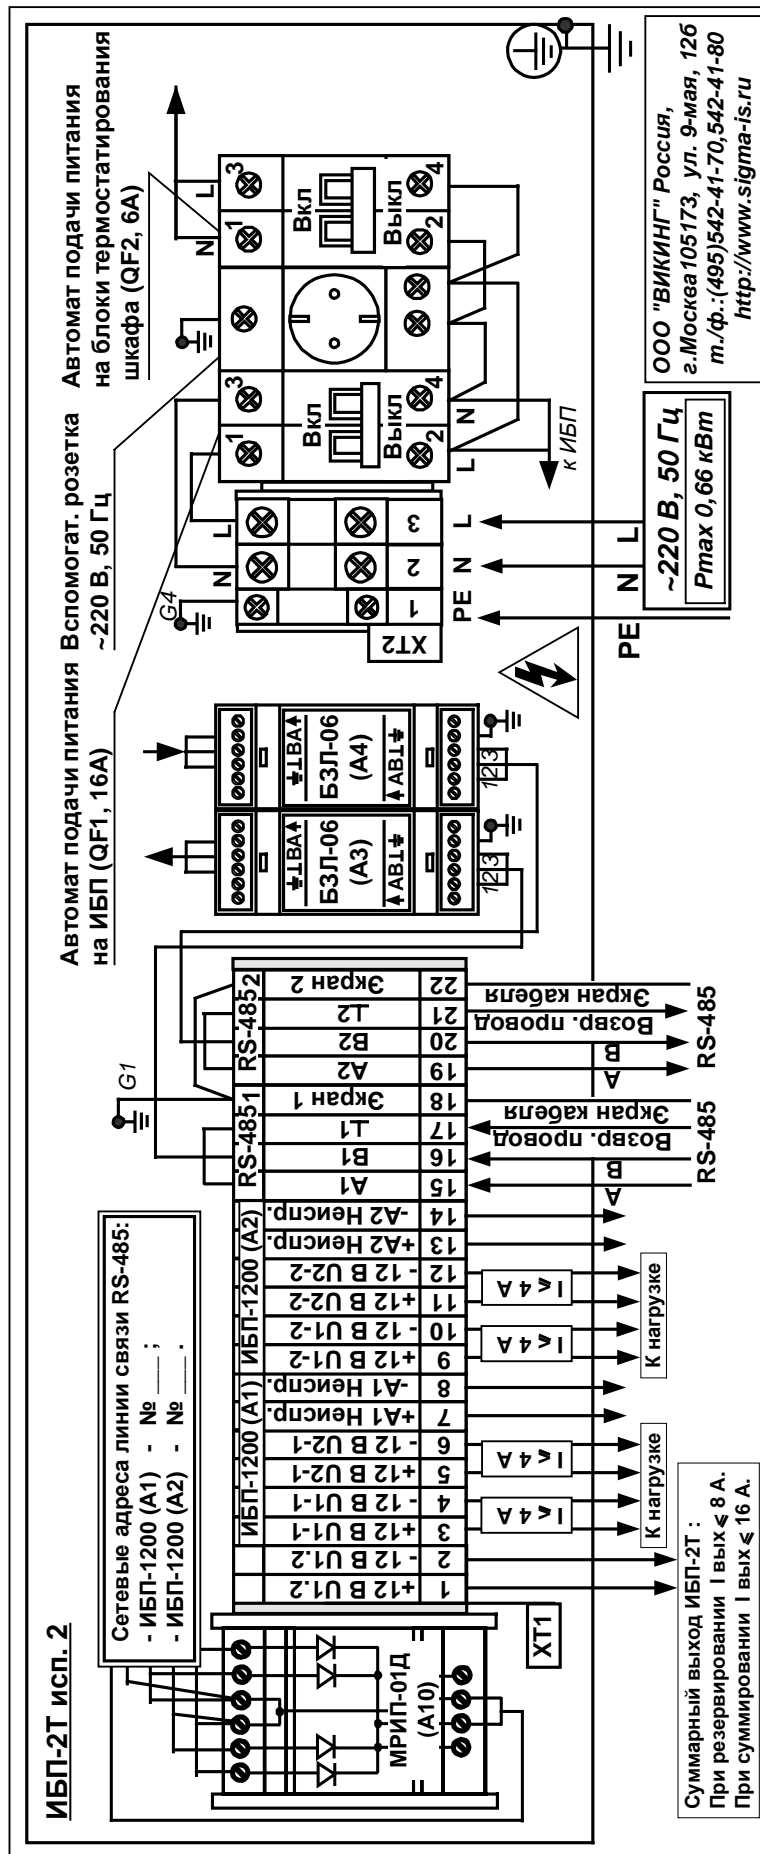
ИБП-2Т исп. 2

Сетевые адреса линии связи RS-485:
- ИБП-1200 (А1) - № ___ ;
- ИБП-1200 (А2) - № ___ .

Автомат подачи питания на ИБП (QF1, 16А)

Вспомогат. розетка ~220 В, 50 Гц

Автомат подачи питания на блоки термостатирования шкафа (QF2, 6А)

МРИП-01Д (А10)

ХТ1

| 1 | 2 | 3 | 4 | 5 | 6 | 7 | 8 | 9 | 10 | 11 | 12 | 13 | 14 | 15 | 16 | 17 | 18 | 19 | 20 | 21 | 22 |
|---|---|---|---|---|---|---|---|---|---|---|---|---|---|---|---|---|---|---|---|---|---|
| +12 В U1.2 | - 12 В U1.2 | +12 В U1-1 | - 12 В U1-1 | +12 В U2-1 | - 12 В U2-1 | +А1 Неиспр. | -А1 Неиспр. | +12 В U1-2 | - 12 В U1-2 | +12 В U2-2 | - 12 В U2-2 | +А2 Неиспр. | -А2 Неиспр. | А1 | В1 | Т1 | Экран 1 | А2 | В2 | Т2 | Экран 2 |

ИБП-1200 (А1)
ИБП-1200 (А2)
RS-4851
RS-4852

G1

I ≤ 4 A
I ≤ 4 A
I ≤ 4 A
I ≤ 4 A
К нагрузке
К нагрузке

А
В
RS-485
Возвр. провода
Экран кабеля

А
В
RS-485
Возвр. провода
Экран кабеля

Суммарный выход ИБП-2Т :
При резервировании I вых ≤ 8 А.
При суммировании I вых ≤ 16 А.

БЗЛ-06 (А3)
ЛВА
АВТ
123

БЗЛ-06 (А4)
ЛВА
АВТ
123

G4
ХТ2
1 2 3
PE N L

N L
1 3
Вкл
Выкл
2 4
L N
к ИБП

N L
1 3
Вкл
Выкл
2 4

PE N L
~220 В, 50 Гц
Pmax 0,66 кВт

ООО "ВИКИНГ" Россия, г.Москва105173, ул. 9-мая, 126
т./ф.:(495)542-41-70,542-41-80
http://www.sigma-is.ru